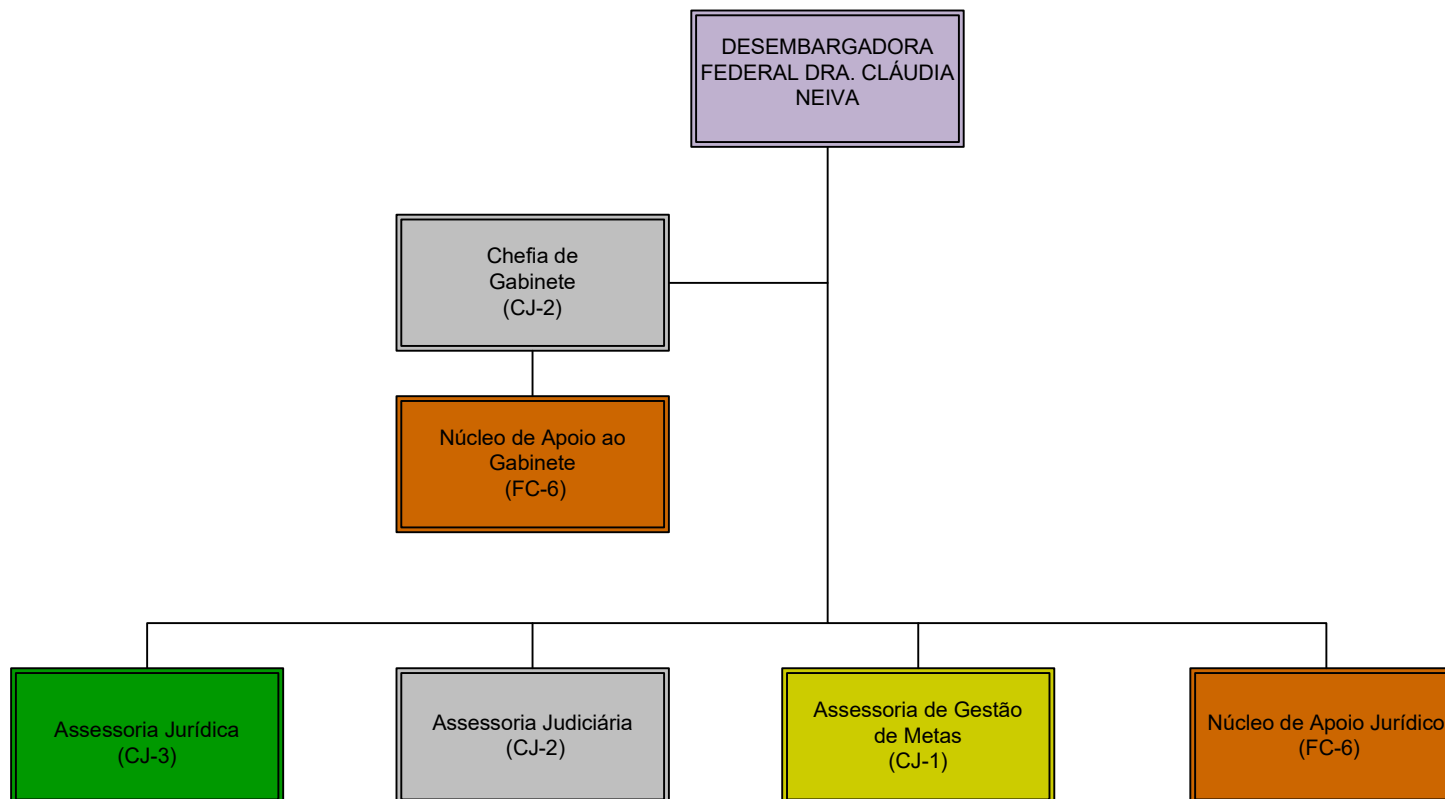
DESEMBARGADORA FEDERAL DRA. CLÁUDIA NEIVA

Chefia de Gabinete
(CJ-2)

Núcleo de Apoio ao Gabinete
(FC-6)

Assessoria Jurídica
(CJ-3)

Assessoria Judiciária
(CJ-2)

Assessoria de Gestão de Metas
(CJ-1)

Núcleo de Apoio Jurídico
(FC-6)